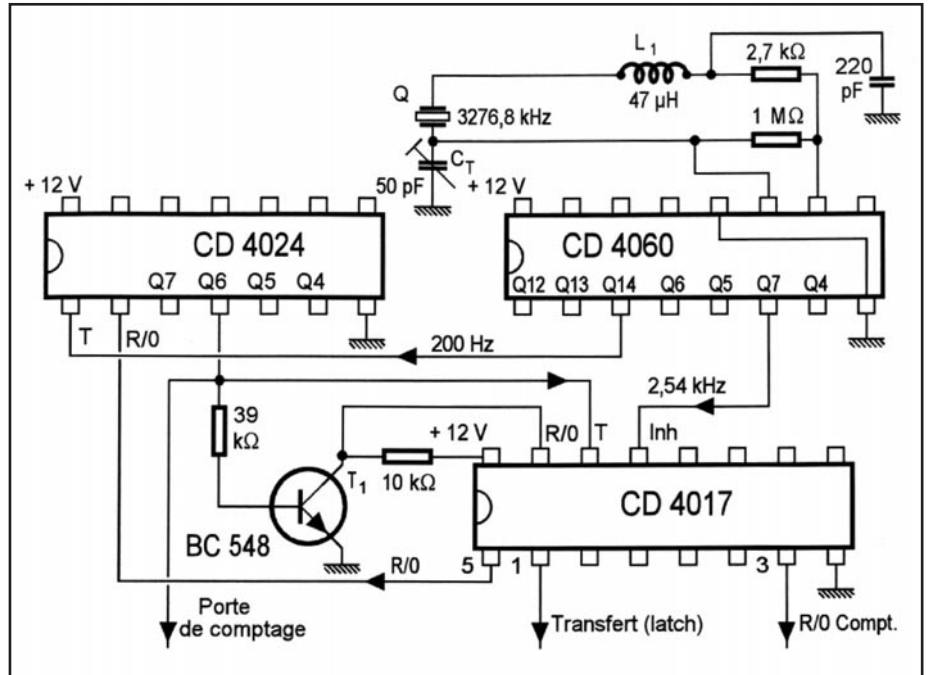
$L_1$
47 µH
2,7 kΩ
220 pF
Q
3276,8 kHz
1 MΩ
$C_T$
50 pF
+ 12 V
+ 12 V
CD 4024
Q7 Q6 Q5 Q4
T R/0
CD 4060
Q12 Q13 Q14 Q6 Q5 Q7 Q4
200 Hz
2,54 kHz
39 kΩ
+ 12 V
R/0 T Inh
$T_1$
10 kΩ
CD 4017
BC 548
R/0
5 1 3
Porte de comptage
Transfert (latch)
R/0 Compt.